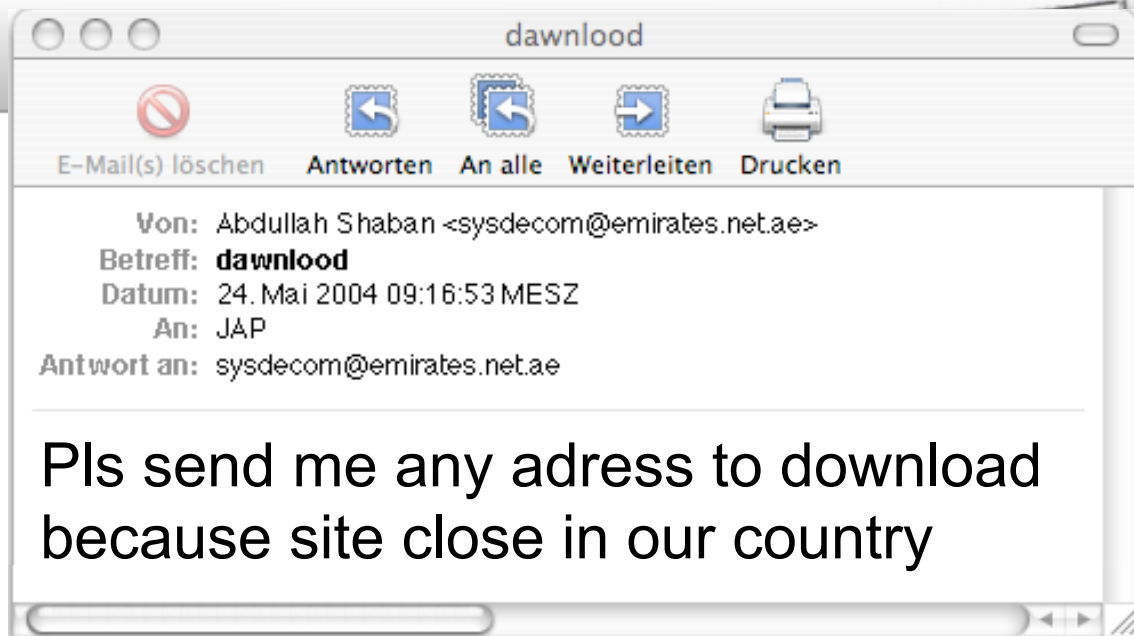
dawnlood

E-Mail(s) löschen Antworten An alle Weiterleiten Drucken

Von: Abdullah Shaban <sysdecom@emirates.net.ae>
Betreff: dawnlood
Datum: 24. Mai 2004 09:16:53 MESZ
An: JAP
Antwort an: sysdecom@emirates.net.ae

Pls send me any adress to download because site close in our country